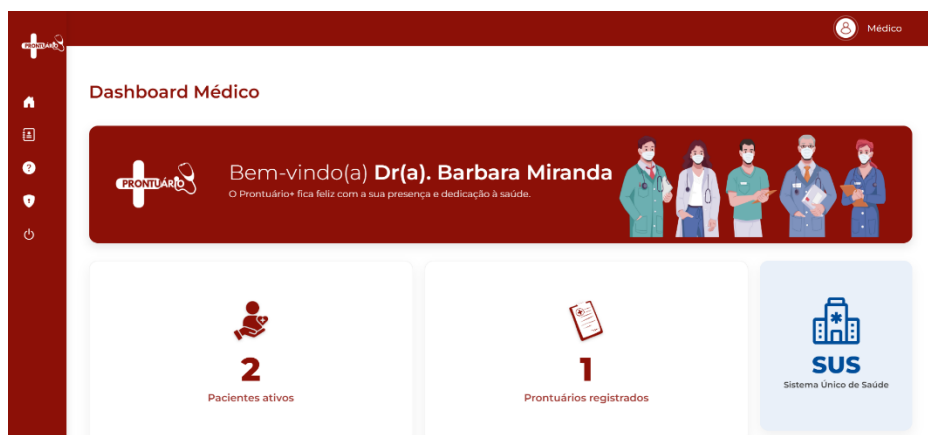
PRONTUÁRIO

Médico

Dashboard Médico

PRONTUÁRIO

Bem-vindo(a) Dr(a). Barbara Miranda

O Prontuário+ fica feliz com a sua presença e dedicação à saúde.

2

Pacientes ativos

1

Prontuários registrados

SUS

Sistema Único de Saúde